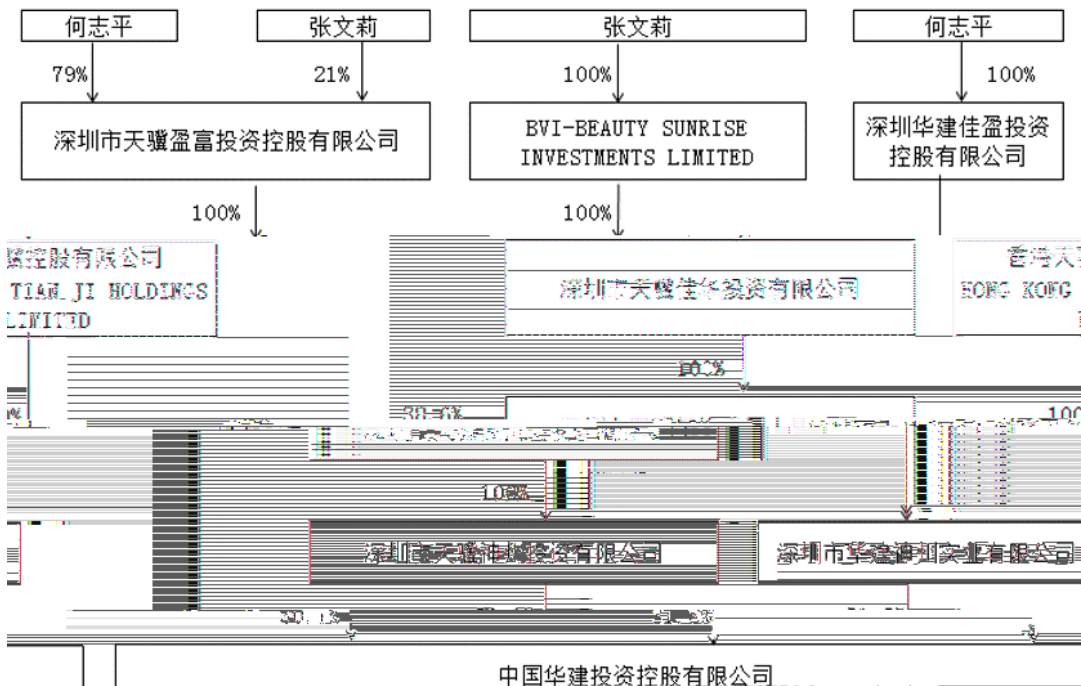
何志平

张文莉

张文莉

何志平

79%

21%

100%

100%

深圳市天骥盈富投资控股有限公司

BVI-BEAUTY SUNRISE INVESTMENTS LIMITED

深圳华建佳盈投资控股有限公司

100%

100%

骥控股有限公司
TIAN JI HOLDINGS
LIMITED

深圳市天骥佳华投资有限公司

香港天
HONG KONG

100%

100

100%

深圳市天骥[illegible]投资有限公司

深圳市华建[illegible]实业有限公司

中国华建投资控股有限公司